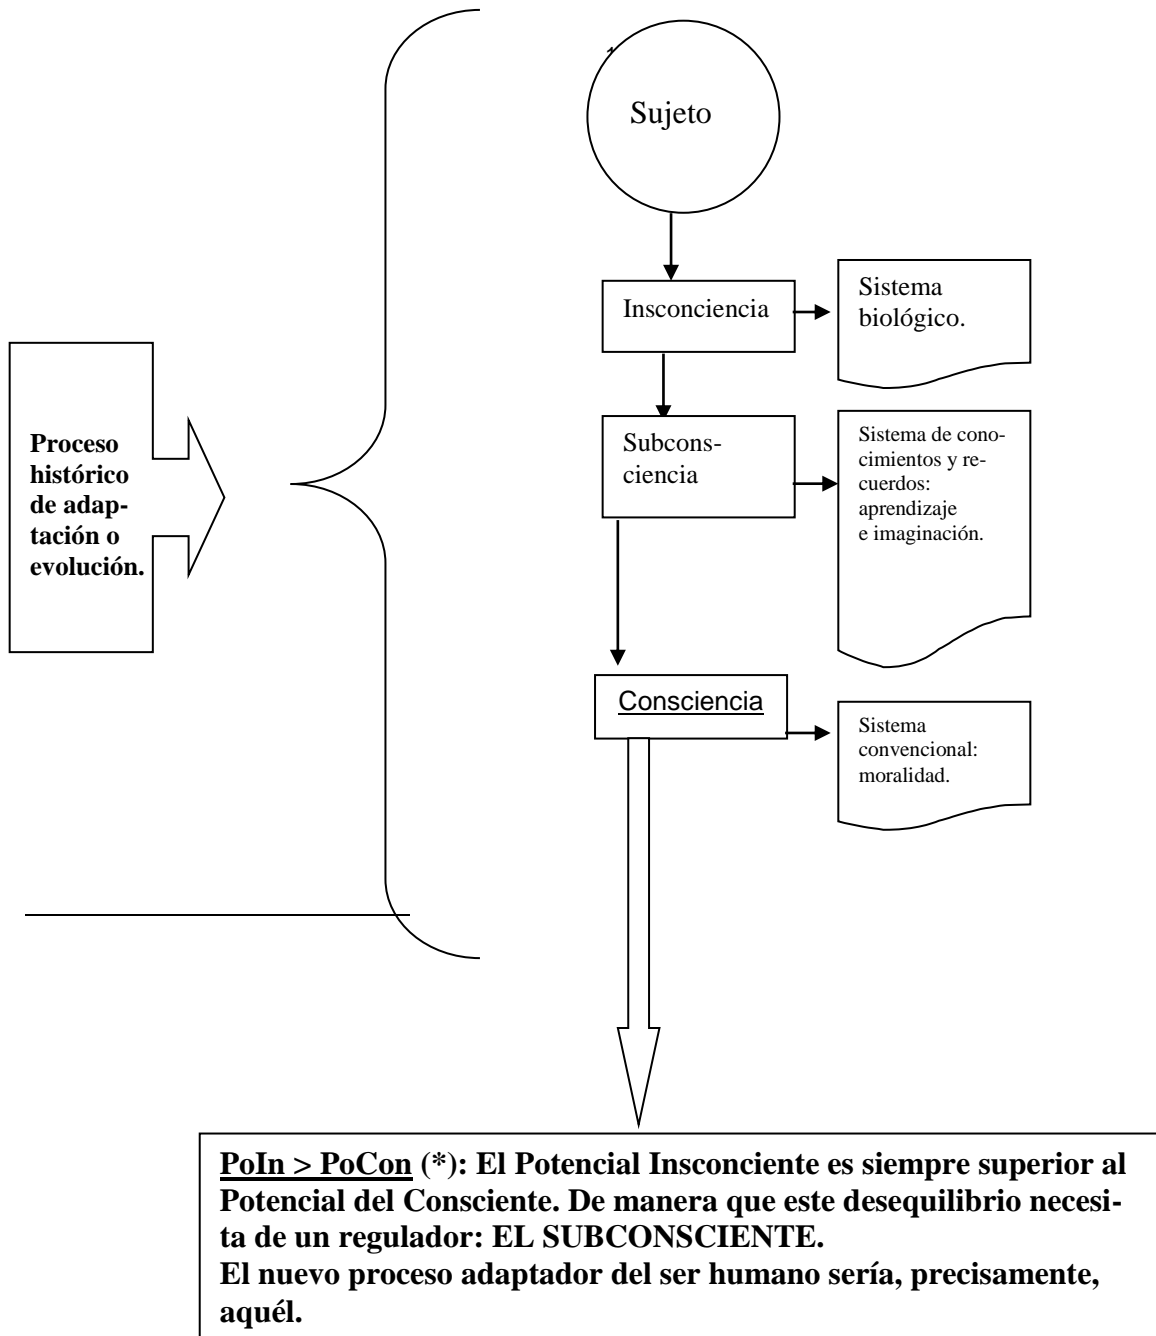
Sujeto

Proceso histórico de adaptación o evolución.

Insconciencia

Sistema biológico.

Subconsciencia

Sistema de conocimientos y recuerdos: aprendizaje e imaginación.

Consciencia

Sistema convencional: moralidad.

PoIn > PoCon (*): El Potencial Insconciente es siempre superior al Potencial del Consciente. De manera que este desequilibrio necesita de un regulador: EL SUBCONSCIENTE.
El nuevo proceso adaptador del ser humano sería, precisamente, aquél.